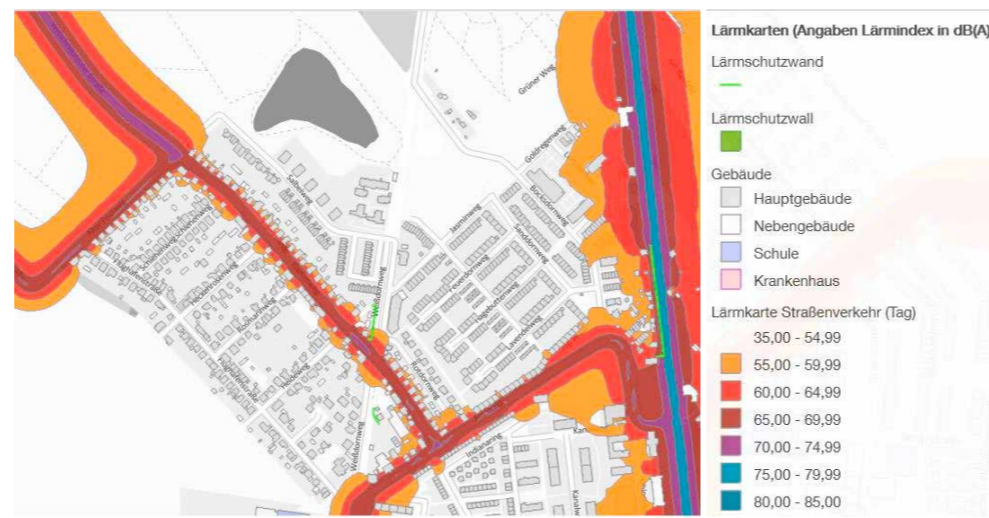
Grüner Weg
Goldregenweg
Jasminweg
Weißdornweg
Rotdornweg
Lavendelweg
Indianaring
Kanal

Lärmkarten (Angaben Lärmindex in dB(A)

Lärmschutzwand

Lärmschutzwall

Gebäude
Hauptgebäude
Nebengebäude
Schule
Krankenhaus

Lärmkarte Straßenverkehr (Tag)
35,00 - 54,99
55,00 - 59,99
60,00 - 64,99
65,00 - 69,99
70,00 - 74,99
75,00 - 79,99
80,00 - 85,00